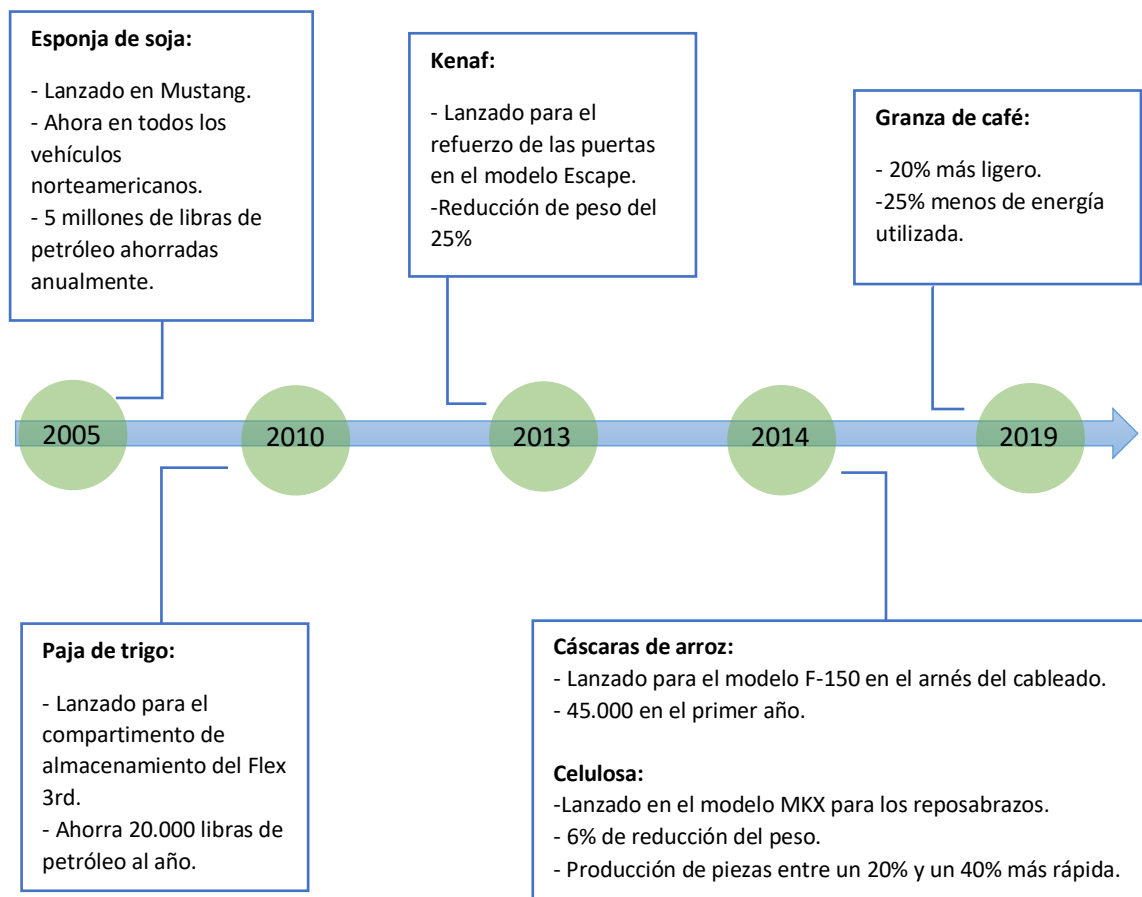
**Esponja de soja:**

- Lanzado en Mustang.
- Ahora en todos los vehículos norteamericanos.
- 5 millones de libras de petróleo ahorradas anualmente.

**Kenaf:**

- Lanzado para el refuerzo de las puertas en el modelo Escape.
-Reducción de peso del 25%

**Granza de café:**

- 20% más ligero.
-25% menos de energía utilizada.

2005

2010

2013

2014

2019

**Paja de trigo:**

- Lanzado para el compartimento de almacenamiento del Flex 3rd.
- Ahorra 20.000 libras de petróleo al año.

**Cáscaras de arroz:**
- Lanzado para el modelo F-150 en el arnés del cableado.
- 45.000 en el primer año.

**Celulosa:**
-Lanzado en el modelo MKX para los reposabrazos.
- 6% de reducción del peso.
- Producción de piezas entre un 20% y un 40% más rápida.